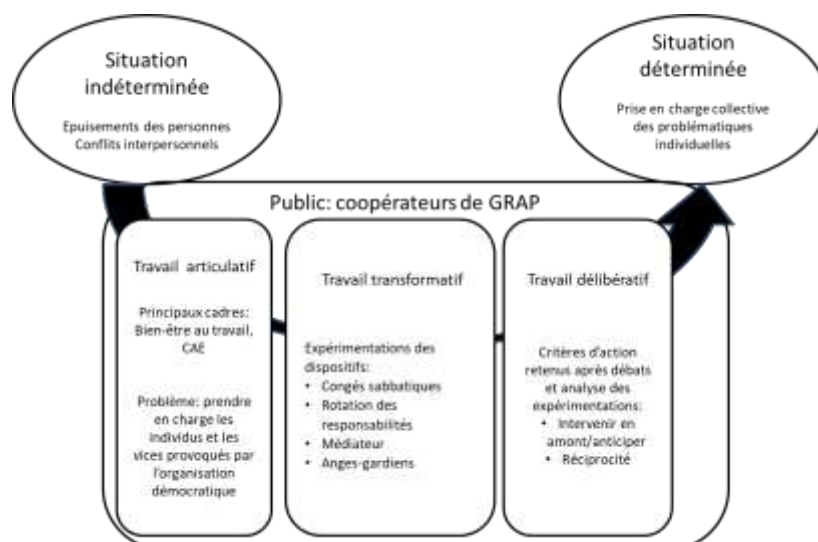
Situation indéterminée

Epuisements des personnes
Conflits interpersonnels

Situation déterminée

Prise en charge collective des problématiques individuelles

Public: coopérateurs de GRAP

Travail articulatif

Principaux cadres: Bien-être au travail, CAE

Problème: prendre en charge les individus et les vices provoqués par l'organisation démocratique

Travail transformatif

Expérimentations des dispositifs:
• Congés sabbatiques
• Rotation des responsabilités
• Médiateur
• Anges-gardiens

Travail délibératif

Critères d'action retenus après débats et analyse des expérimentations:
• Intervenir en amont/anticiper
• Réciprocité